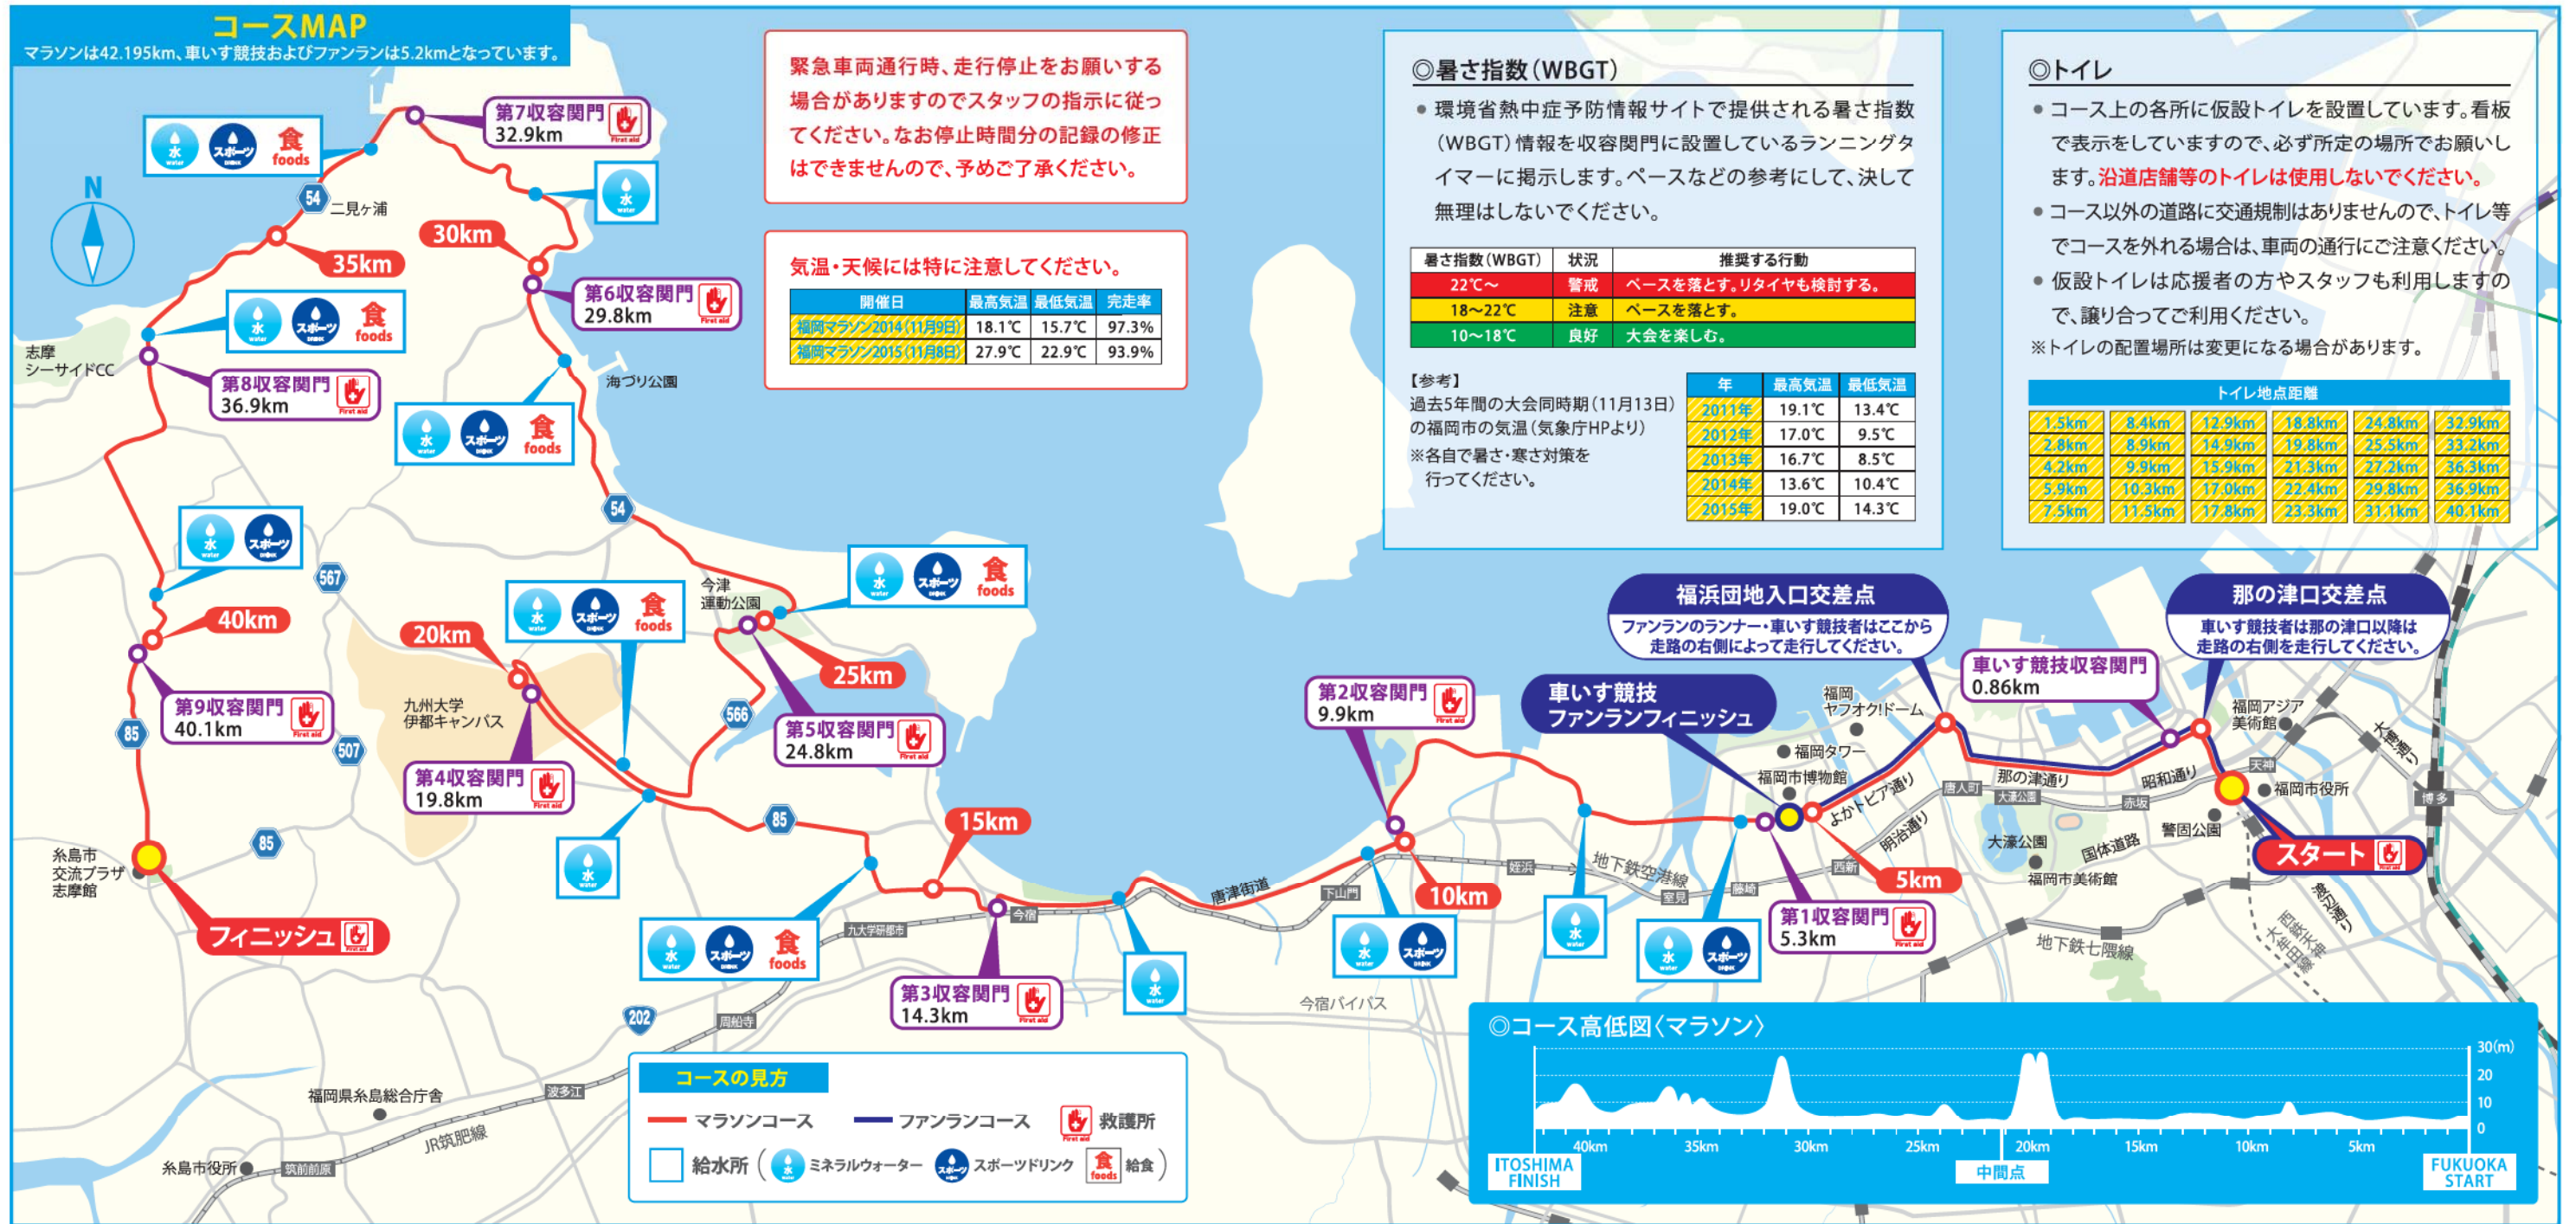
コースMAP
マラソンは42.195km、車いす競技およびファンランは5.2kmとなっています。

緊急車両通行時、走行停止をお願いする場合がありますのでスタッフの指示に従ってください。なお停止時間分の記録の修正はできませんので、予めご了承ください。

気温・天候には特に注意してください。

| 開催日 | 最高気温 | 最低気温 | 完走率 |
|---|---|---|---|
| 福岡マラソン2014(11月9日) | 18.1℃ | 15.7℃ | 97.3% |
| 福岡マラソン2015(11月8日) | 27.9℃ | 22.9℃ | 93.9% |

◎暑さ指数(WBGT)
● 環境省熱中症予防情報サイトで提供される暑さ指数(WBGT)情報を収容関門に設置しているランニングタイマーに掲示します。ペースなどの参考にして、決して無理はしないでください。

| 暑さ指数(WBGT) | 状況 | 推奨する行動 |
|---|---|---|
| 22℃～ | 警戒 | ペースを落とす。リタイヤも検討する。 |
| 18～22℃ | 注意 | ペースを落とす。 |
| 10～18℃ | 良好 | 大会を楽しむ。 |

【参考】
過去5年間の大会同時期(11月13日)の福岡市の気温(気象庁HPより)
※各自で暑さ・寒さ対策を行ってください。

| 年 | 最高気温 | 最低気温 |
|---|---|---|
| 2011年 | 19.1℃ | 13.4℃ |
| 2012年 | 17.0℃ | 9.5℃ |
| 2013年 | 16.7℃ | 8.5℃ |
| 2014年 | 13.6℃ | 10.4℃ |
| 2015年 | 19.0℃ | 14.3℃ |

◎トイレ
● コース上の各所に仮設トイレを設置しています。看板で表示をしていますので、必ず所定の場所でお願いします。沿道店舗等のトイレは使用しないでください。
● コース以外の道路に交通規制はありませんので、トイレ等でコースを外れる場合は、車両の通行にご注意ください。
● 仮設トイレは応援者の方やスタッフも利用しますので、譲り合ってご利用ください。
※トイレの配置場所は変更になる場合があります。

トイレ地点距離
| | | | | | |
|---|---|---|---|---|---|
| 1.5km | 8.4km | 12.9km | 18.8km | 24.8km | 32.9km |
| 2.8km | 8.9km | 14.9km | 19.8km | 25.5km | 33.2km |
| 4.2km | 9.9km | 15.9km | 21.3km | 27.2km | 36.3km |
| 5.9km | 10.3km | 17.0km | 22.4km | 29.8km | 36.9km |
| 7.5km | 11.5km | 17.8km | 23.3km | 31.1km | 40.1km |

第7収容関門 32.9km
第6収容関門 29.8km
第8収容関門 36.9km
第9収容関門 40.1km
第4収容関門 19.8km
第5収容関門 24.8km
第3収容関門 14.3km
第2収容関門 9.9km
第1収容関門 5.3km
車いす競技収容関門 0.86km
30km 35km 40km 20km 25km 15km 10km 5km
水 water スポーツ drink 食 foods
N
二見ヶ浦
志摩シーサイドCC
海づり公園
今津運動公園
九州大学伊都キャンパス
糸島市交流プラザ志摩館
フィニッシュ
スタート
福浜団地入口交差点
ファンランのランナー・車いす競技者はここから走路の右側によって走行してください。
那の津口交差点
車いす競技者は那の津口以降は走路の右側を走行してください。
車いす競技ファンランフィニッシュ
福岡ヤフオク!ドーム
福岡タワー
福岡市博物館
よかトピア通り
明治通り
那の津通り
昭和通り
福岡アジア美術館
福岡市役所
天神
警固公園
大濠公園
福岡市美術館
国体道路
唐人町
大濠公園
赤坂
西新
藤崎
室見
地下鉄空港線
地下鉄七隈線
姪浜
下山門
唐津街道
今宿
今宿バイパス
九大学研都市
周船寺
波多江
筑前前原
JR筑肥線
福岡県糸島総合庁舎
糸島市役所
博多
大博通り
渡辺通り
西鉄天神大牟田線
54 567 85 507 566 202

コースの見方
マラソンコース ファンランコース 救護所
給水所(ミネラルウォーター スポーツドリンク 給食)

◎コース高低図〈マラソン〉
30(m) 20 10 0
40km 35km 30km 25km 20km 15km 10km 5km
ITOSHIMA FINISH
中間点
FUKUOKA START